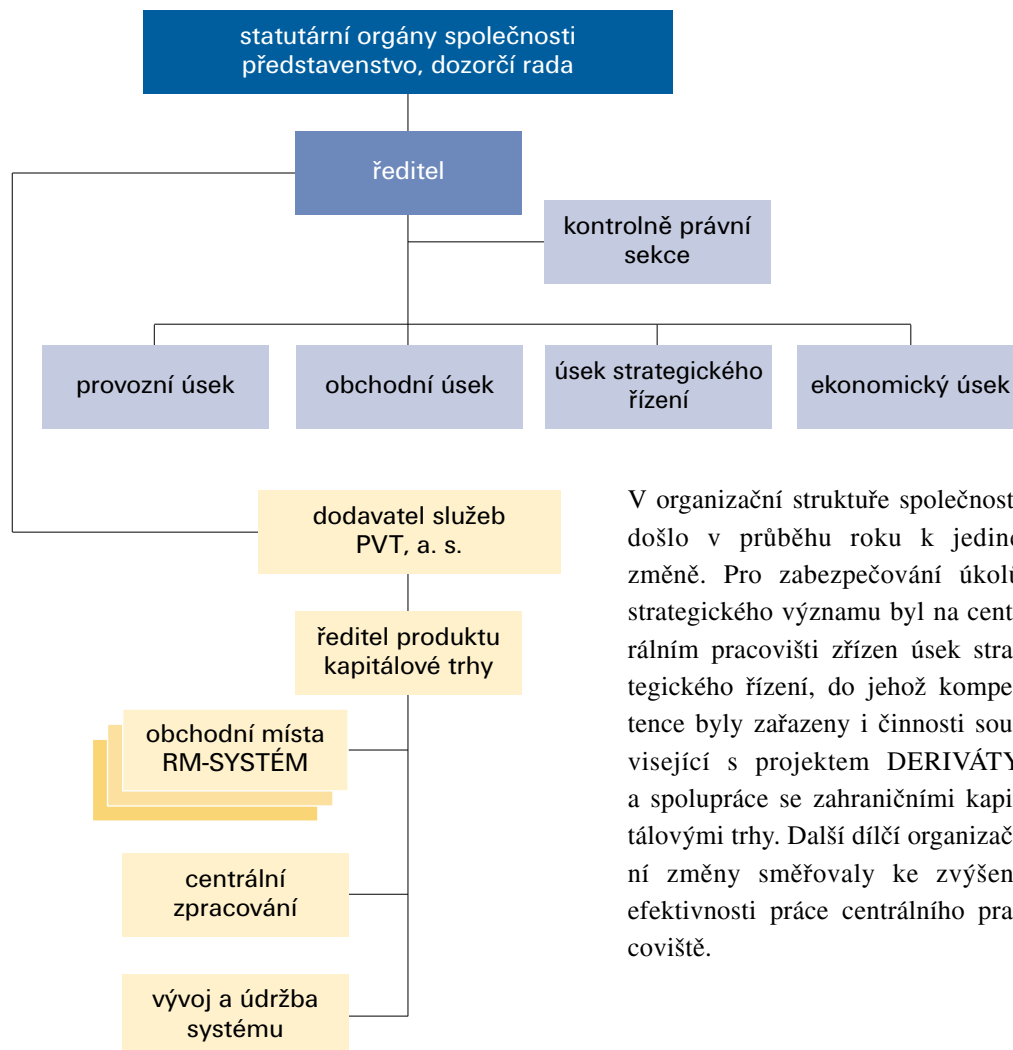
statutární orgány společnosti
představenstvo, dozorčí rada

ředitel

kontrolně právní sekce

provozní úsek

obchodní úsek

úsek strategického řízení

ekonomický úsek

dodavatel služeb PVT, a. s.

ředitel produktu kapitálové trhy

obchodní místa RM-SYSTÉM

centrální zpracování

vývoj a údržba systému

V organizační struktuře společnost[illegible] došlo v průběhu roku k jedin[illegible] změně. Pro zabezpečování úkol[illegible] strategického významu byl na cent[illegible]rálním pracovišti zřízen úsek stra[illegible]tegického řízení, do jehož kompe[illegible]tence byly zařazeny i činnosti sou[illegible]visející s projektem DERIVÁTY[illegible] a spolupráce se zahraničními kapi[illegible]tálovými trhy. Další dílčí organizač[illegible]ní změny směřovaly ke zvýšen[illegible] efektivnosti práce centrálního pra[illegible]coviště.